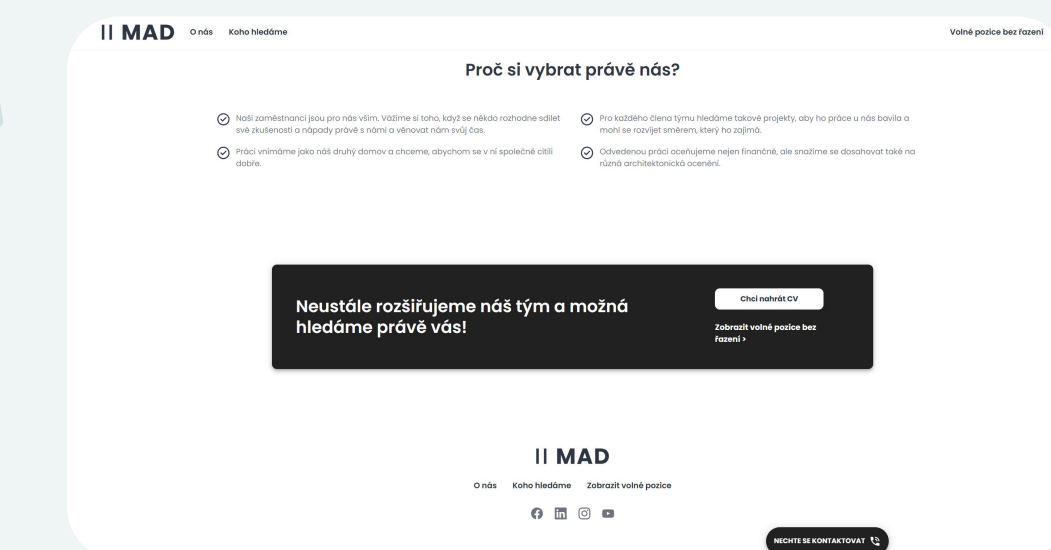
II MAD O nás Koho hledáme Volné pozice bez řazení

Proč si vybrat právě nás?

Naši zaměstnanci jsou pro nás vším. Vážíme si toho, když se někdo rozhodne sdílet své zkušenosti a nápady právě s námi a věnovat nám svůj čas.

Práci vnímáme jako náš druhý domov a chceme, abychom se v ní společně cítili dobře.

Pro každého člena týmu hledáme takové projekty, aby ho práce u nás bavila a mohl se rozvíjet směrem, který ho zajímá.

Odvedenou práci oceňujeme nejen finančně, ale snažíme se dosahovat také na různá architektonická ocenění.

Neustále rozšiřujeme náš tým a možná hledáme právě vás!

Chci nahrát CV

Zobrazit volné pozice bez řazení >

II MAD

O nás Koho hledáme Zobrazit volné pozice

NECHTE SE KONTAKTOVAT